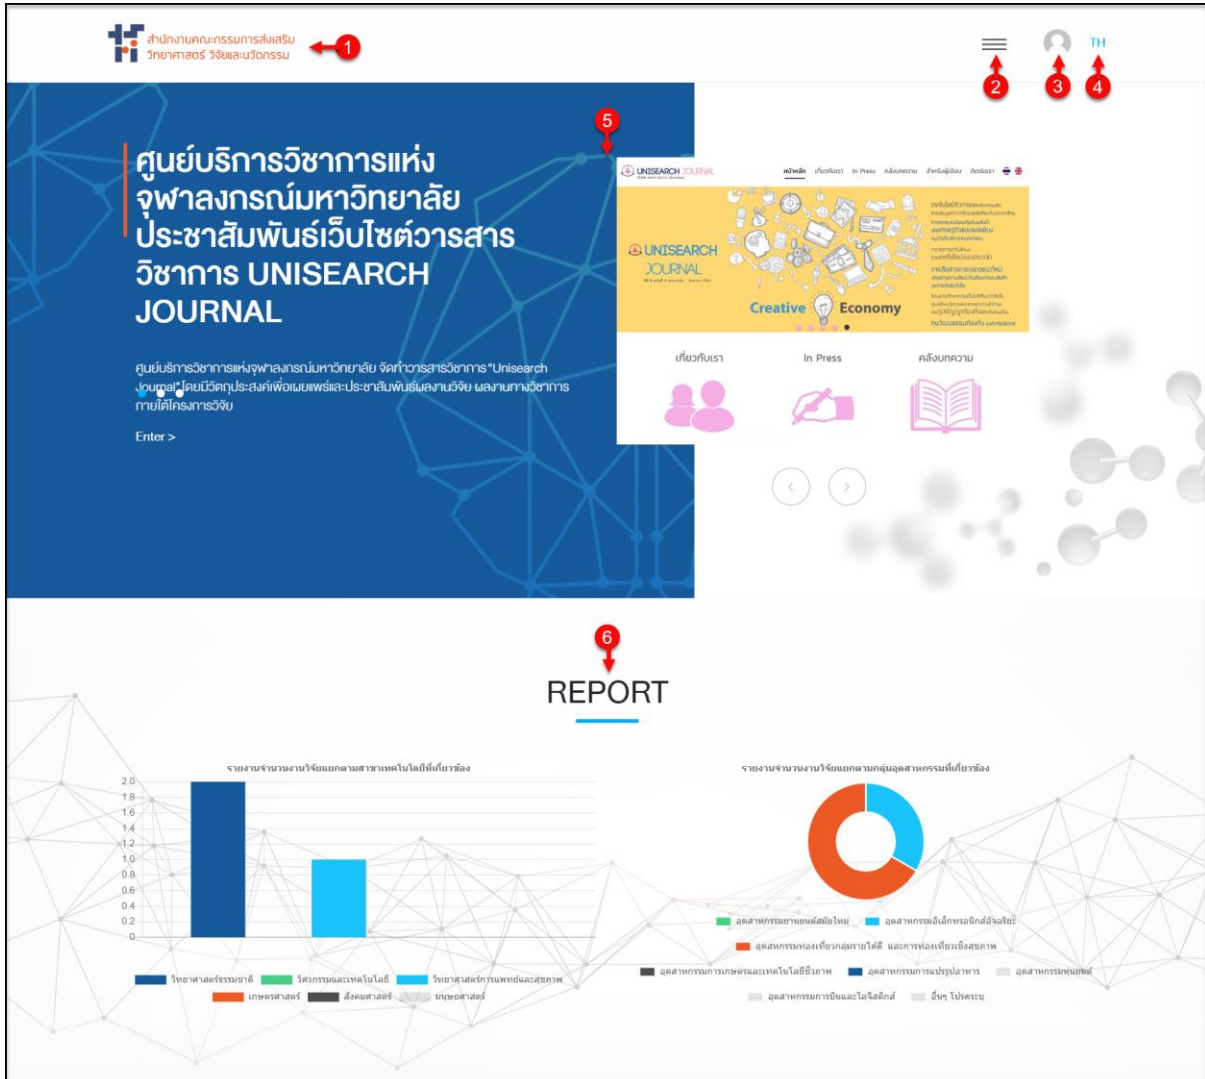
สำนักงานคณะกรรมการส่งเสริม วิทยาศาสตร์ วิจัยและนวัตกรรม 1

2 3 TH 4

5

ศูนย์บริการวิชาการแห่งจุฬาลงกรณ์มหาวิทยาลัย ประชาสัมพันธ์เว็บไซต์วารสารวิชาการ UNISEARCH JOURNAL

ศูนย์บริการวิชาการแห่งจุฬาลงกรณ์มหาวิทยาลัย จัดทำวารสารวิชาการ "Unisearch Journal" โดยมีวัตถุประสงค์เพื่อเผยแพร่และประชาสัมพันธ์ผลงานวิจัย ผลงานทางวิชาการภายใต้โครงการวิจัย

Enter >

UNISEARCH JOURNAL หน้าหลัก เกี่ยวกับเรา In Press คลังบทความ สำหรับผู้เขียน ติดต่อเรา

UNISEARCH JOURNAL

Creative Economy

เกี่ยวกับเรา In Press คลังบทความ

6

REPORT

รายงานจำนวนงานวิจัยแยกตามสาขาเทคโนโลยีที่เกี่ยวข้อง

2.0
1.8
1.6
1.4
1.2
1.0
0.8
0.6
0.4
0.2
0

วิทยาศาสตร์ธรรมชาติ วิศวกรรมและเทคโนโลยี วิทยาศาสตร์การแพทย์และสุขภาพ เกษตรศาสตร์ สังคมศาสตร์ มนุษยศาสตร์

รายงานจำนวนงานวิจัยแยกตามกลุ่มอุตสาหกรรมที่เกี่ยวข้อง

อุตสาหกรรมยานยนต์สมัยใหม่ อุตสาหกรรมอิเล็กทรอนิกส์อัจฉริยะ อุตสาหกรรมท่องเที่ยวกลุ่มรายได้ดี และการท่องเที่ยวเชิงสุขภาพ อุตสาหกรรมการเกษตรและเทคโนโลยีชีวภาพ อุตสาหกรรมการแปรรูปอาหาร อุตสาหกรรมหุ่นยนต์ อุตสาหกรรมการบินและโลจิสติกส์ อื่นๆ โปรดระบุ